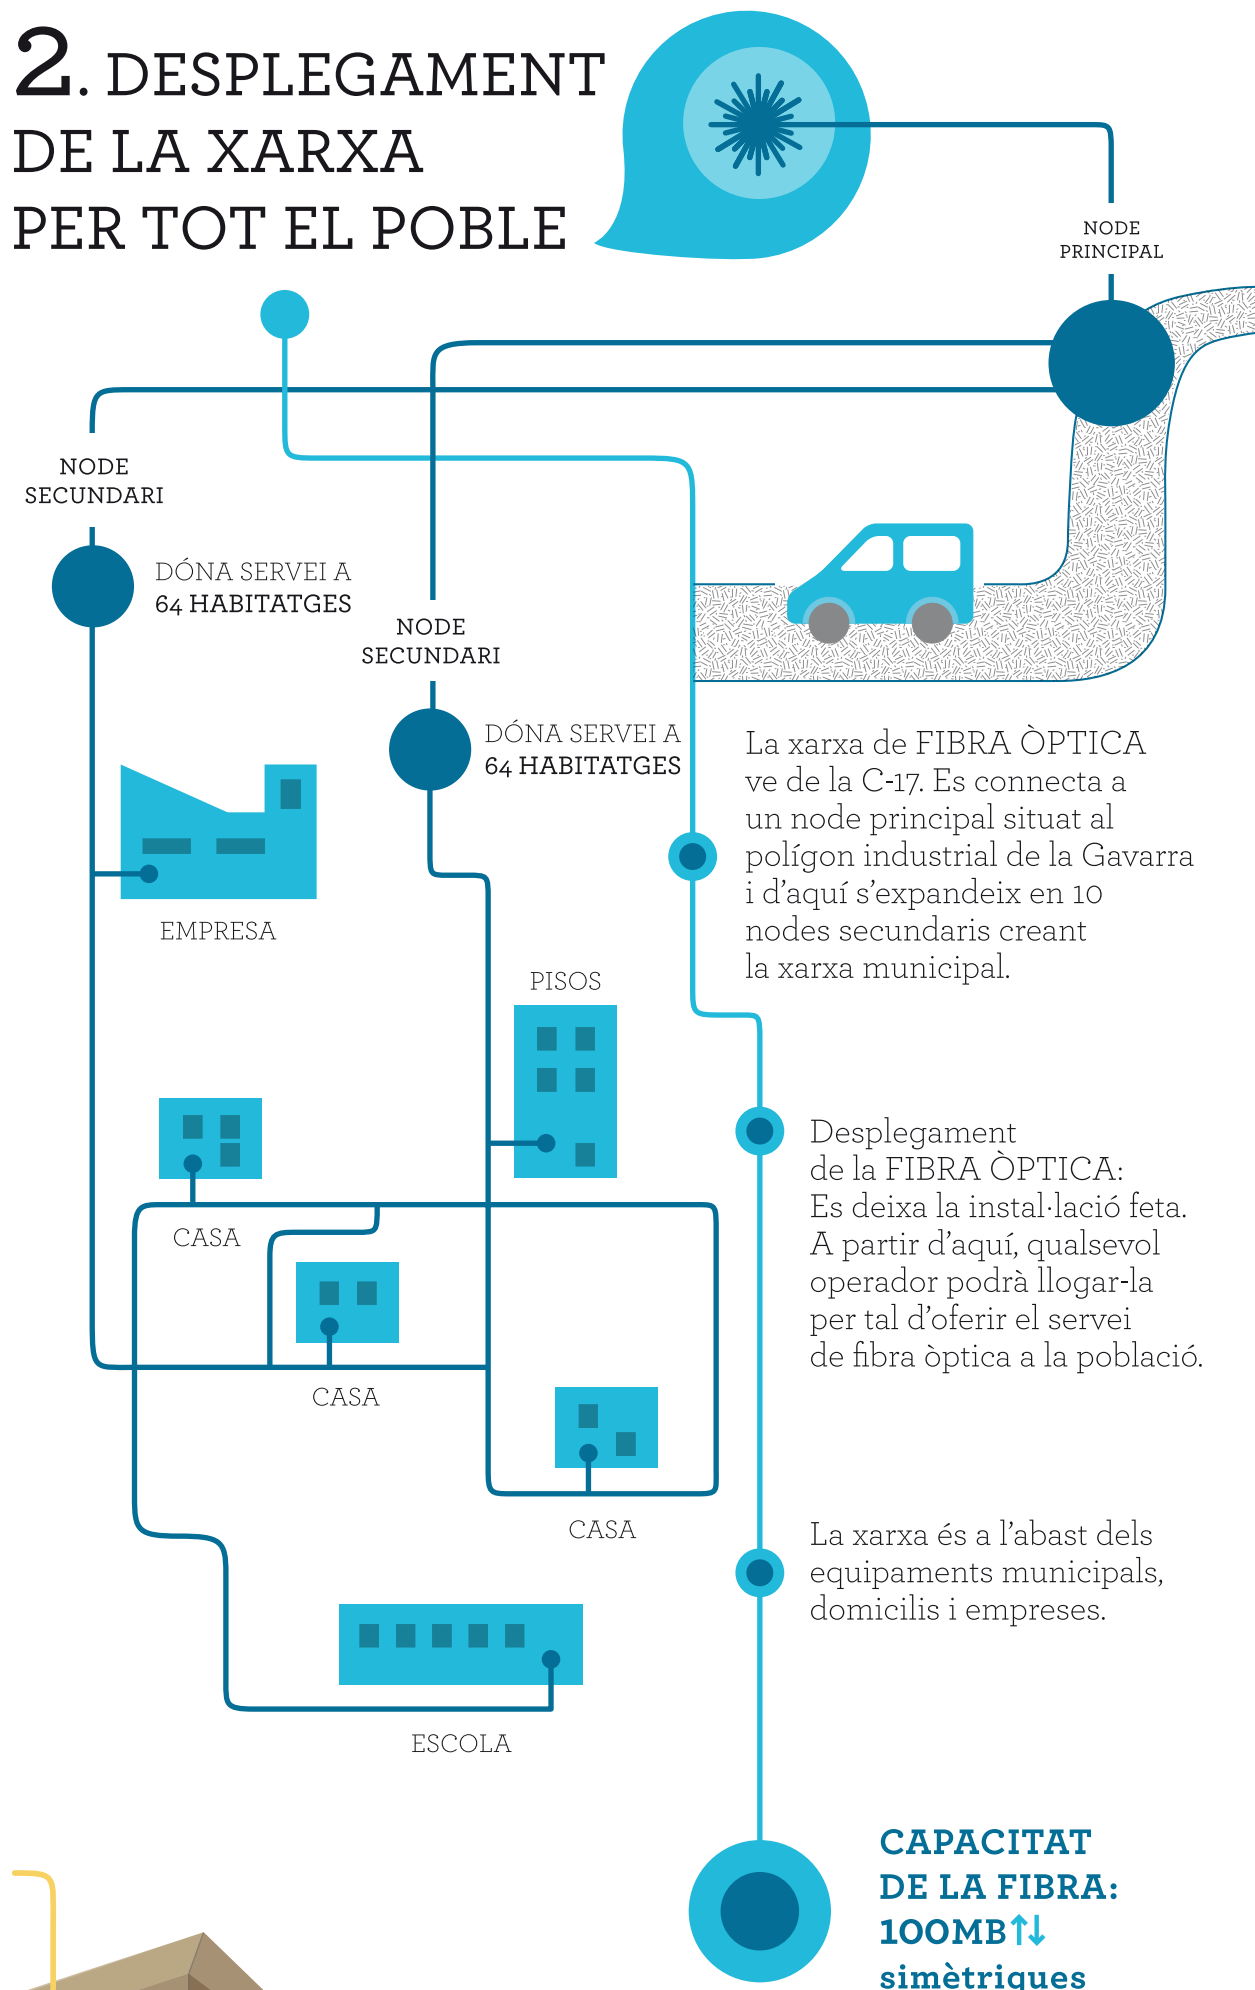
2. DESPLEGAMENT DE LA XARXA PER TOT EL POBLE

NODE PRINCIPAL

NODE SECUNDARI

DÓNA SERVEI A 64 HABITATGES

NODE SECUNDARI

DÓNA SERVEI A 64 HABITATGES

La xarxa de FIBRA ÒPTICA ve de la C-17. Es connecta a un node principal situat al polígon industrial de la Gavarra i d'aquí s'expandeix en 10 nodes secundaris creant la xarxa municipal.

EMPRESA

PISOS

Desplegament de la FIBRA ÒPTICA: Es deixa la instal·lació feta. A partir d'aquí, qualsevol operador podrà llogar-la per tal d'oferir el servei de fibra òptica a la població.

CASA

CASA

CASA

La xarxa és a l'abast dels equipaments municipals, domicilis i empreses.

ESCOLA

CAPACITAT DE LA FIBRA: 100MB ↑↓ simètriques